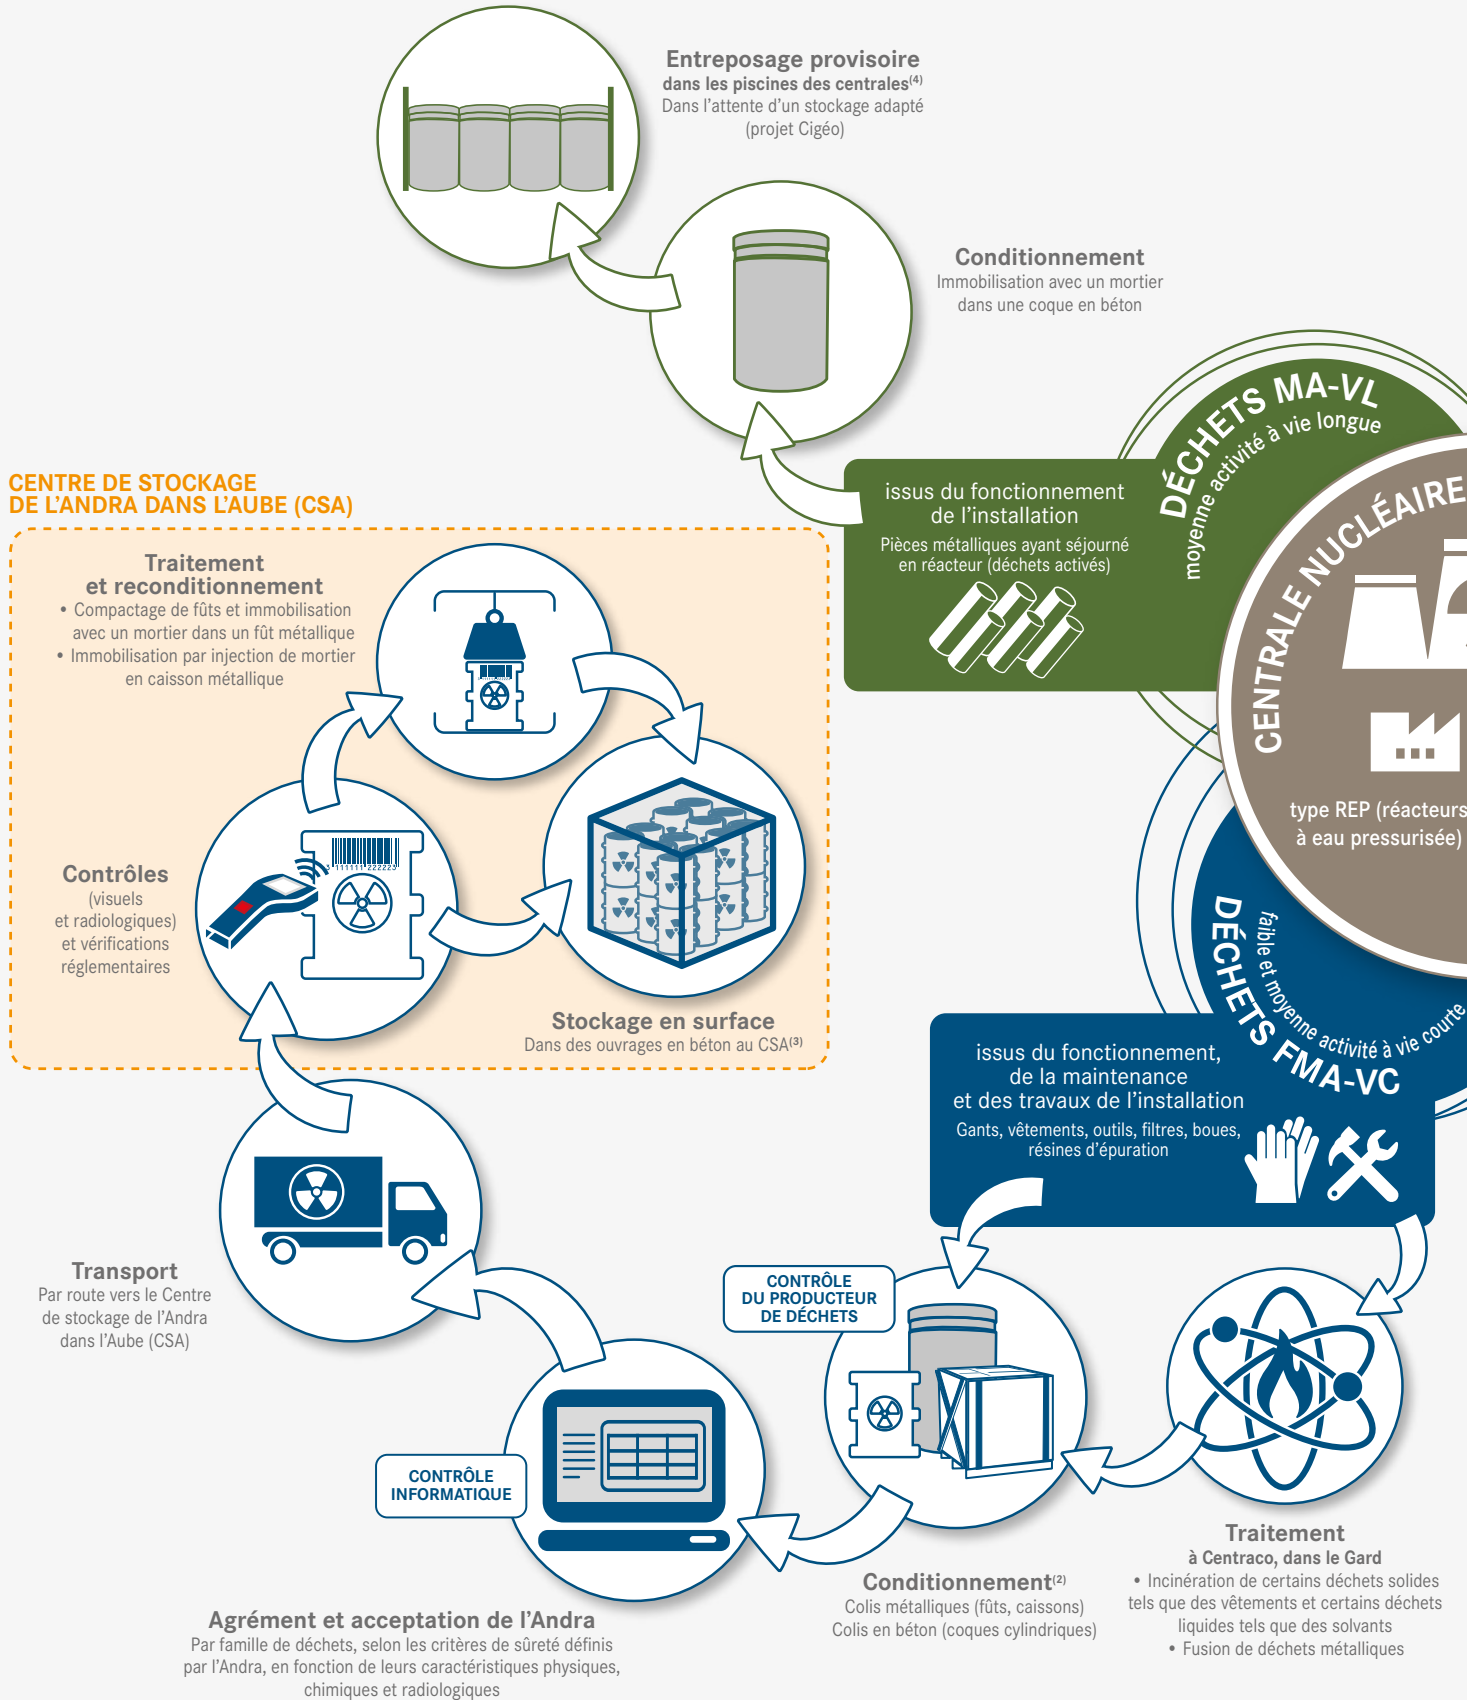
Entreposage provisoire
dans les piscines des centrales$^{(4)}$
Dans l'attente d'un stockage adapté (projet Cigéo)

Conditionnement
Immobilisation avec un mortier dans une coque en béton

DÉCHETS MA-VL
moyenne activité à vie longue

issus du fonctionnement de l'installation
Pièces métalliques ayant séjourné en réacteur (déchets activés)

CENTRALE NUCLÉAIRE
type REP (réacteurs à eau pressurisée)

DÉCHETS FMA-VC
faible et moyenne activité à vie courte

issus du fonctionnement, de la maintenance et des travaux de l'installation
Gants, vêtements, outils, filtres, boues, résines d'épuration

CENTRE DE STOCKAGE DE L'ANDRA DANS L'AUBE (CSA)

Traitement et reconditionnement
• Compactage de fûts et immobilisation avec un mortier dans un fût métallique
• Immobilisation par injection de mortier en caisson métallique

Contrôles
(visuels et radiologiques) et vérifications réglementaires

Stockage en surface
Dans des ouvrages en béton au CSA$^{(3)}$

Transport
Par route vers le Centre de stockage de l'Andra dans l'Aube (CSA)

CONTRÔLE INFORMATIQUE

CONTRÔLE DU PRODUCTEUR DE DÉCHETS

Agrément et acceptation de l'Andra
Par famille de déchets, selon les critères de sûreté définis par l'Andra, en fonction de leurs caractéristiques physiques, chimiques et radiologiques

Conditionnement$^{(2)}$
Colis métalliques (fûts, caissons)
Colis en béton (coques cylindriques)

Traitement
à Centraco, dans le Gard
• Incinération de certains déchets solides tels que des vêtements et certains déchets liquides tels que des solvants
• Fusion de déchets métalliques